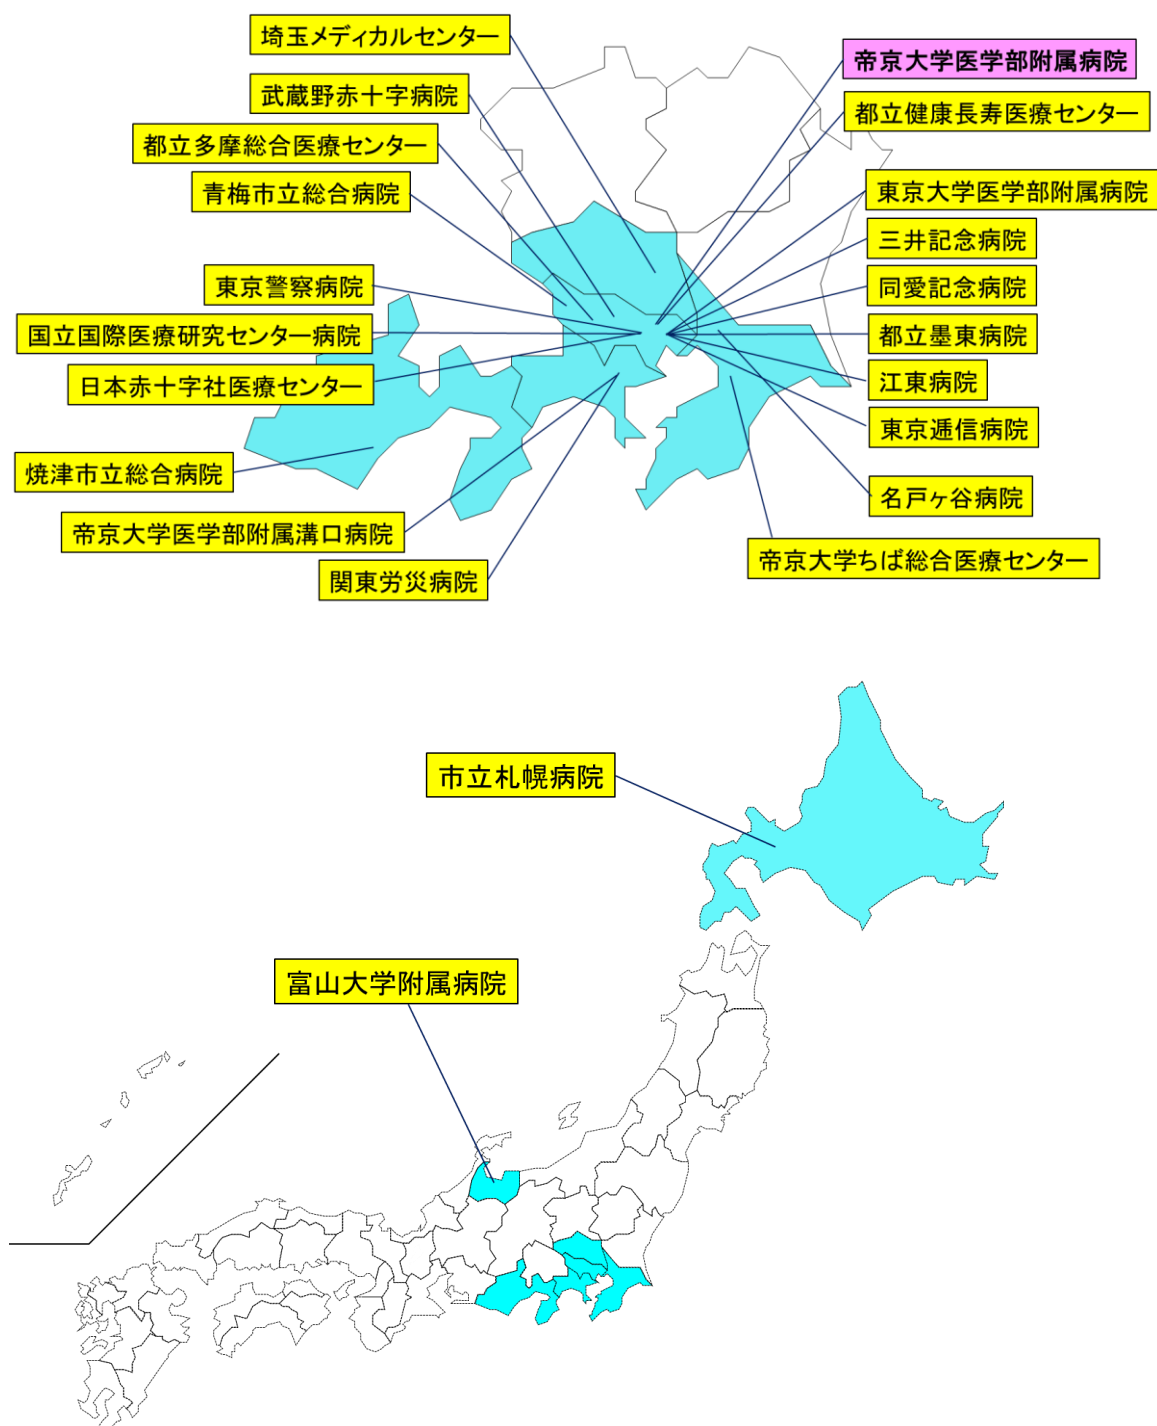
埼玉メディカルセンター

武蔵野赤十字病院

都立多摩総合医療センター

青梅市立総合病院

東京警察病院

国立国際医療研究センター病院

日本赤十字社医療センター

焼津市立総合病院

帝京大学医学部附属溝口病院

関東労災病院

帝京大学医学部附属病院

都立健康長寿医療センター

東京大学医学部附属病院

三井記念病院

同愛記念病院

都立墨東病院

江東病院

東京逓信病院

名戸ヶ谷病院

帝京大学ちば総合医療センター

市立札幌病院

富山大学附属病院